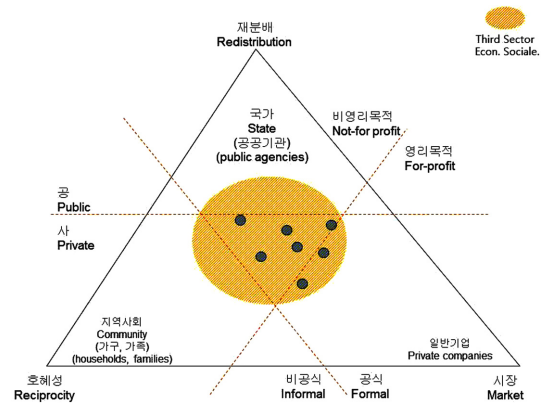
재분배
Redistribution

Third Sector
Econ. Sociale.

국가
State
(공공기관)
(public agencies)

비영리목적
Not-for profit

영리목적
For-profit

공
Public

사
Private

지역사회
Community
(가구, 가족)
(households, families)

일반기업
Private companies

호혜성
Reciprocity

비공식
Informal

공식
Formal

시장
Market